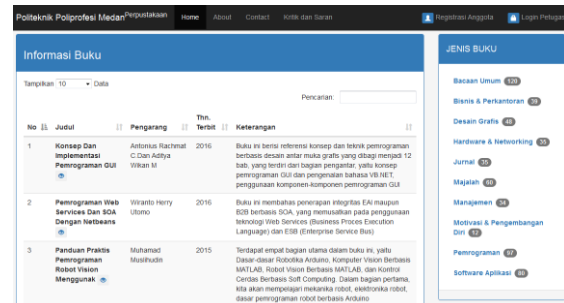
Politeknik Poliprofesi Medan Perpustakaan Home About Contact Kritik dan Saran Registrasi Anggota Login Petugas

Informasi Buku

Tampilkan 10 Data

Pencarian:

| No | Judul | Pengarang | Thn. Terbit | Keterangan |
|---|---|---|---|---|
| 1 | Konsep Dan Implementasi Pemrograman GUI | Antonius Rachmat C Dan Aditya Wikan M | 2016 | Buku ini berisi referensi konsep dan teknik pemrograman berbasis desain antar muka grafis yang dibagi menjadi 12 bab, yang terdiri dari bagian pengantar, yaitu konsep pemrograman GUI dan pengenalan bahasa VB.NET, penggunaan komponen-komponen pemrograman GUI |
| 2 | Pemrograman Web Services Dan SOA Dengan Netbeans | Wiranto Herry Utomo | 2016 | Buku ini membahas penerapan integritas EAI maupun B2B berbasis SOA, yang memusatkan pada penggunaan teknologi Web Services (Business Proces Execution Language) dan ESB (Enterprise Service Bus) |
| 3 | Panduan Praktis Pemrograman Robot Vision Menggunakan | Muhamad Muslihudin | 2015 | Terdapat empat bagian utama dalam buku ini, yaitu Dasar-dasar Robotika Arduino, Komputer Vision Berbasis MATLAB, Robot Vision Berbasis MATLAB, dan Kontrol Cerdas Berbasis Soft Computing. Dalam bagian pertama, kita akan mempelajari mekanika robot, elektronika robot, dasar pemrograman robot berbasis Arduino |

JENIS BUKU

Bacaan Umum 126
Bisnis & Perkantoran 39
Desain Grafis 48
Hardware & Networking 35
Jurnal 35
Majalah 60
Manajemen 34
Motivasi & Pengembangan Diri 43
Pemrograman 97
Software Aplikasi 60